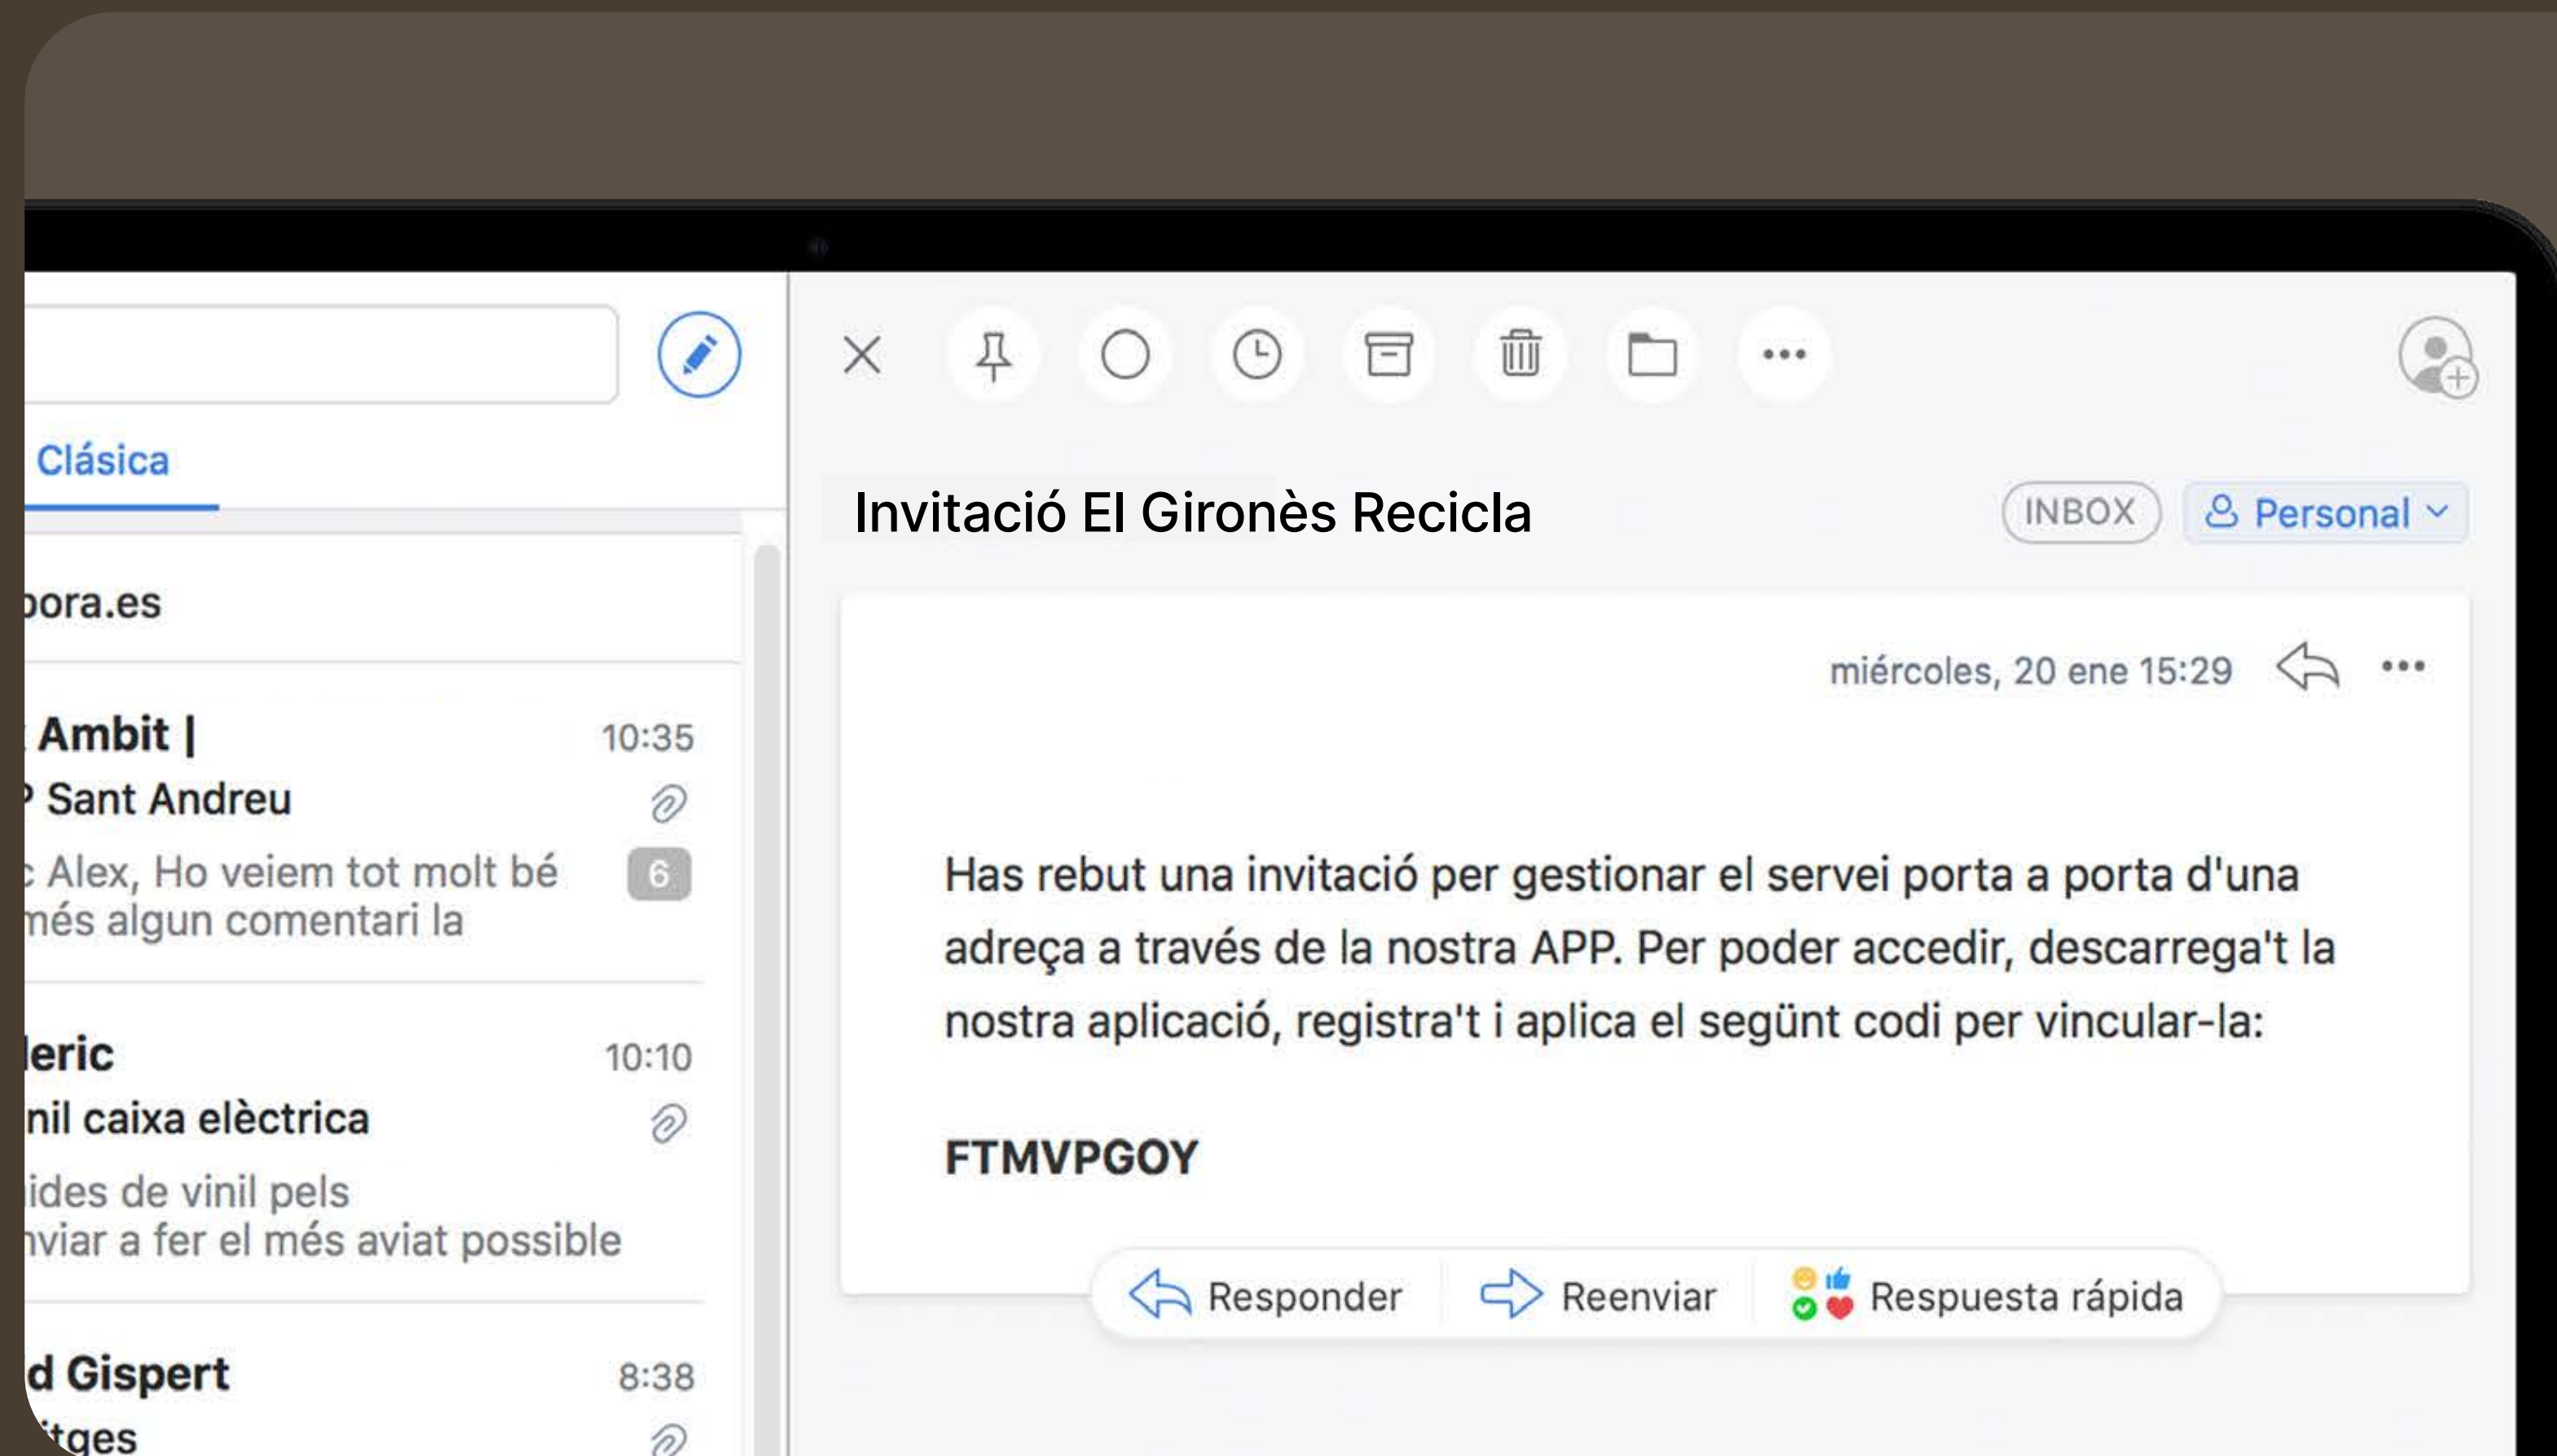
Clásica

pora.es

Ambit |
10:35
Sant Andreu
Alex, Ho veiem tot molt bé
6
més algun comentari la

leric
10:10
nil caixa elèctrica
ides de vinil pels
nviar a fer el més aviat possible

d Gispert
8:38
itges

Invitació El Gironès Recicla

INBOX

Personal

miércoles, 20 ene 15:29

Has rebut una invitació per gestionar el servei porta a porta d'una adreça a través de la nostra APP. Per poder accedir, descarrega't la nostra aplicació, registra't i aplica el segünt codi per vincular-la:

FTMVPGOY

Responder

Reenviar

Respuesta rápida